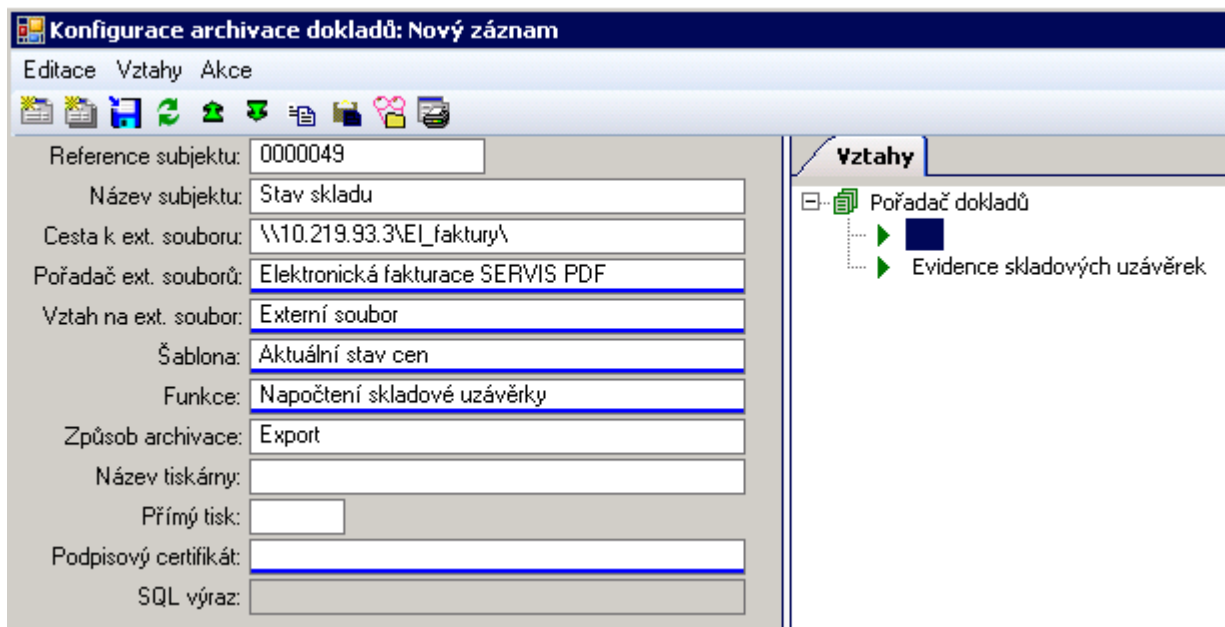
Konfigurace archivace dokladů: Nový záznam

Editace Vztahy Akce

Reference subjektu: 0000049
Název subjektu: Stav skladu
Cesta k ext. souboru: \\10.219.93.3\El_faktury\
Pořadač ext. souborů: Elektronická fakturace SERVIS PDF
Vztah na ext. soubor: Externí soubor
Šablona: Aktuální stav cen
Funkce: Napočtení skladové uzávěrky
Způsob archivace: Export
Název tiskárny:
Přímý tisk:
Podpisový certifikát:
SQL výraz:

Vztahy

Pořadač dokladů
Evidence skladových uzávěrek